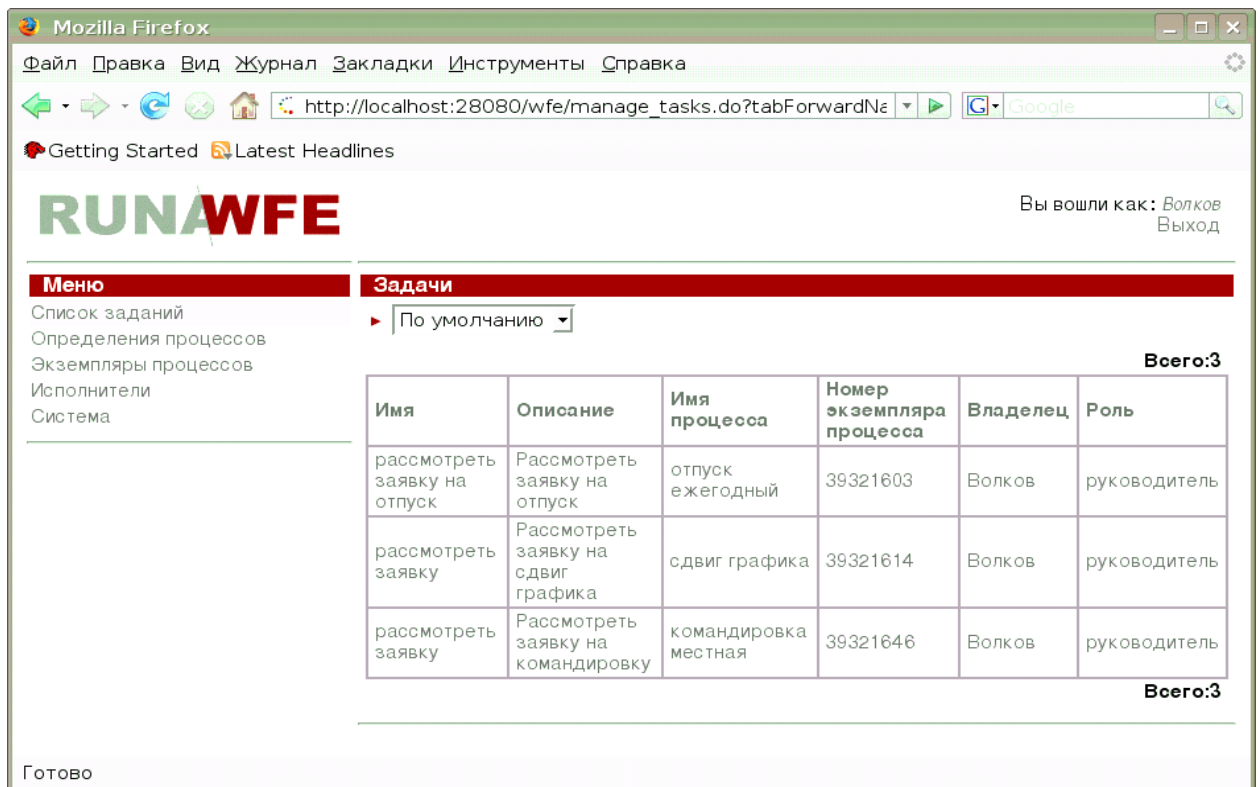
Mozilla Firefox

Файл Правка Вид Журнал Закладки Инструменты Справка

http://localhost:28080/wfe/manage_tasks.do?tabForwardNa

Google

Getting Started Latest Headlines

RUNAWFE

Вы вошли как: Волков
Выход

Меню
Список заданий
Определения процессов
Экземпляры процессов
Исполнители
Система

Задачи

По умолчанию

Всего:3

| Имя | Описание | Имя процесса | Номер экземпляра процесса | Владелец | Роль |
|---|---|---|---|---|---|
| рассмотреть заявку на отпуск | Рассмотреть заявку на отпуск | отпуск ежегодный | 39321603 | Волков | руководитель |
| рассмотреть заявку | Рассмотреть заявку на сдвиг графика | сдвиг графика | 39321614 | Волков | руководитель |
| рассмотреть заявку | Рассмотреть заявку на командировку | командировка местная | 39321646 | Волков | руководитель |

Всего:3

Готово